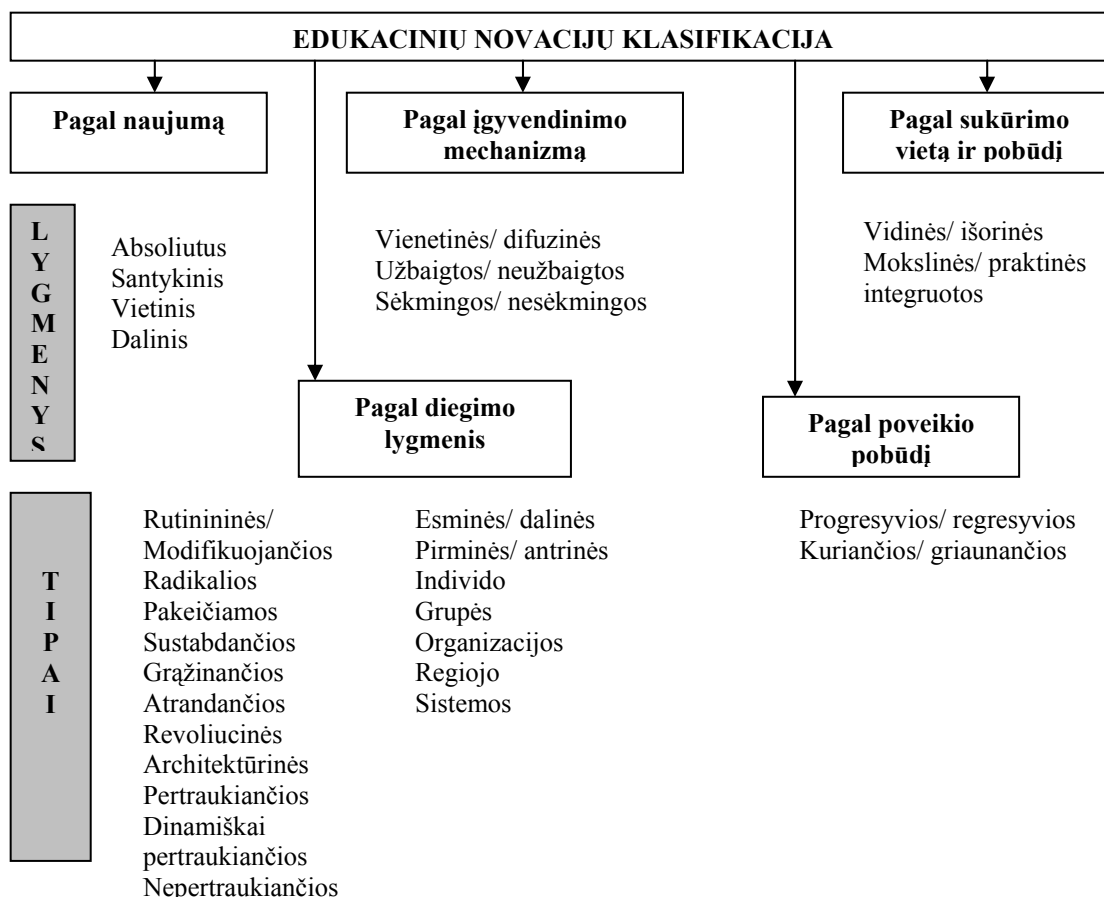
EDUKACINIŲ NOVACIJŲ KLASIFIKACIJA

Pagal naujumą

Pagal įgyvendinimo mechanizmą

Pagal sukūrimo vietą ir pobūdį

LYGMENYS

Absoliutus
Santykinis
Vietinis
Dalinis

Vienetinės/ difuzinės
Užbaigtos/ neužbaigtos
Sėkmingos/ nesėkmingos

Vidinės/ išorinės
Mokslinės/ praktinės
integruotos

Pagal diegimo lygmenis

Pagal poveikio pobūdį

TIPAI

Rutinininės/
Modifikuojančios
Radikalios
Pakeičiamos
Sustabdančios
Grąžinančios
Atrandančios
Revoliucinės
Architektūrinės
Pertraukiančios
Dinamiškai pertraukiančios
Nepertraukiančios

Esminės/ dalinės
Pirminės/ antrinės
Individo
Grupės
Organizacijos
Regiojo
Sistemos

Progresyvios/ regresyvios
Kuriančios/ griaunančios